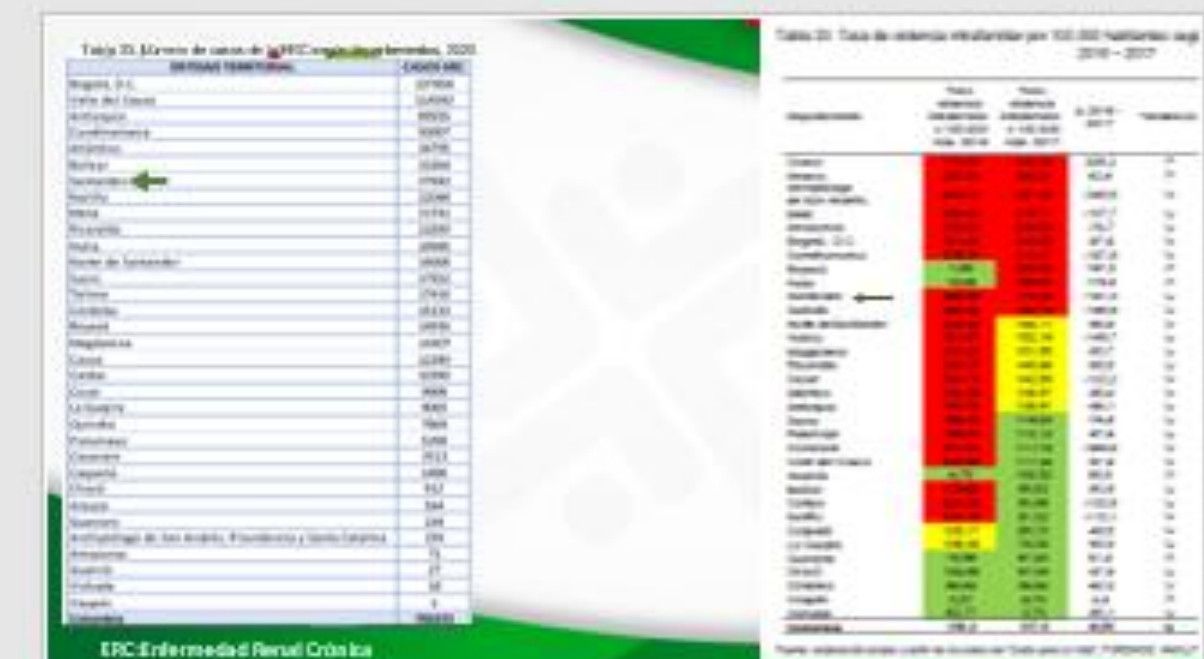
Tabla 33. Número de casos de la ERC según departamentos, 2020

| ENTIDAD TERRITORIAL | CASOS ERC |
|---|---|
| Bogotá, D.C. | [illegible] |
| Valle del Cauca | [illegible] |
| Antioquia | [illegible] |
| Cundinamarca | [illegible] |
| Atlántico | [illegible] |
| Bolívar | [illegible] |
| Santander | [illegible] |
| Boyacá | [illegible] |
| Meta | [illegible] |
| Risaralda | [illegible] |
| Huila | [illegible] |
| Norte de Santander | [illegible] |
| Nariño | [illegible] |
| Tolima | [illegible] |
| Córdoba | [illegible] |
| Boyacá | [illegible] |
| Magdalena | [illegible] |
| Cauca | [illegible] |
| Caldas | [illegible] |
| Cesar | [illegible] |
| La Guajira | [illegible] |
| Quindío | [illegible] |
| Putumayo | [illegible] |
| Casanare | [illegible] |
| Caquetá | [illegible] |
| Chocó | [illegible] |
| Arauca | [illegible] |
| Guaviare | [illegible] |
| Archipiélago de San Andrés, Providencia y Santa Catalina | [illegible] |
| Amazonas | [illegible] |
| Guainía | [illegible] |
| Vichada | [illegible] |
| Vaupés | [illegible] |
| Colombia | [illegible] |

ERC:Enfermedad Renal Crónica

Tabla 33. Tasa de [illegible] por 100.000 habitantes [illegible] 2016 – 2017

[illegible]